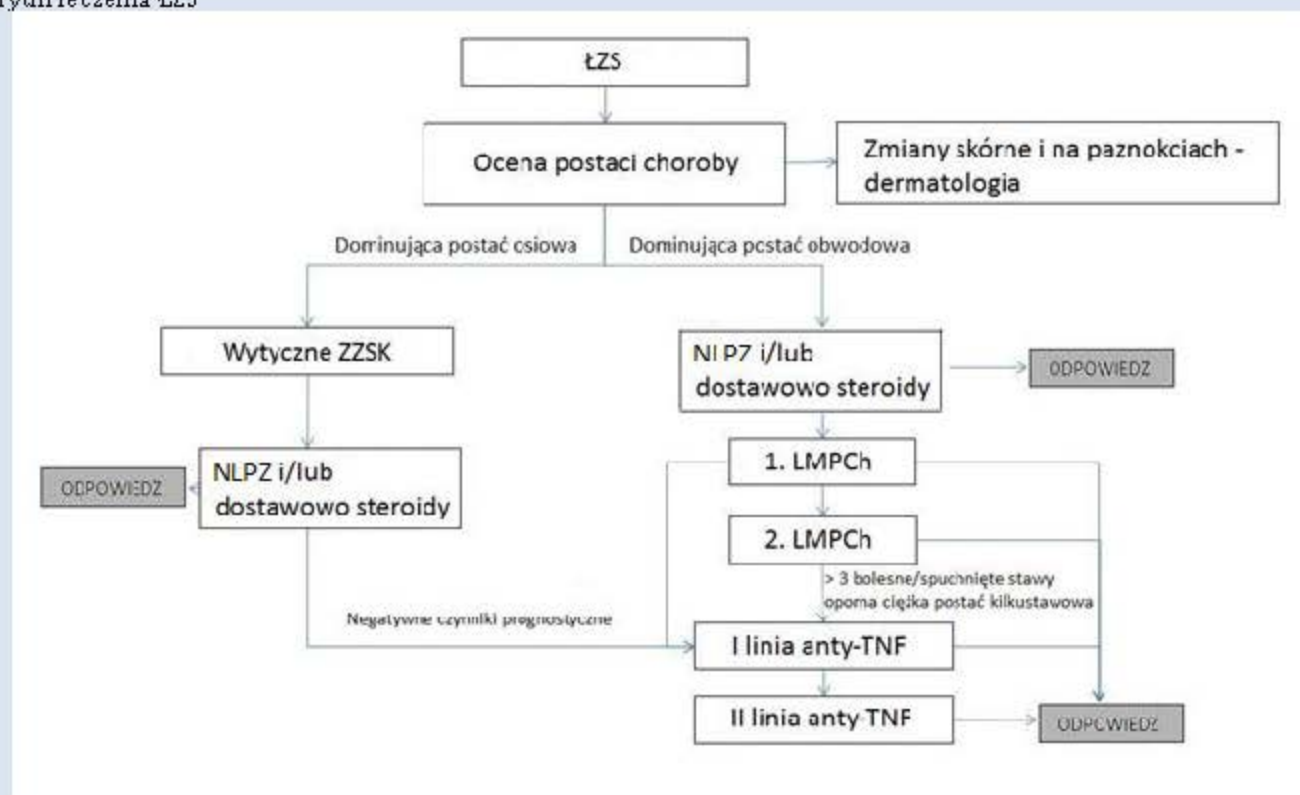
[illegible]ytyczne leczenia ŁZS

ŁZS

Ocena postaci choroby

Zmiany skórne i na paznokciach - dermatologia

Dominująca postać osiowa

Dominująca postać obwodowa

Wytyczne ZZSK

NLPZ i/lub dostawowo steroidy

ODPOWIEDZ

NLPZ i/lub dostawowo steroidy

ODPOWIEDZ

1. LMPCh

2. LMPCh

> 3 bolesne/spuchnięte stawy opoma ciężka postać kilkustawowa

Negatywne czynniki prognostyczne

I linia anty-TNF

II linia anty TNF

ODPOWIEDZ